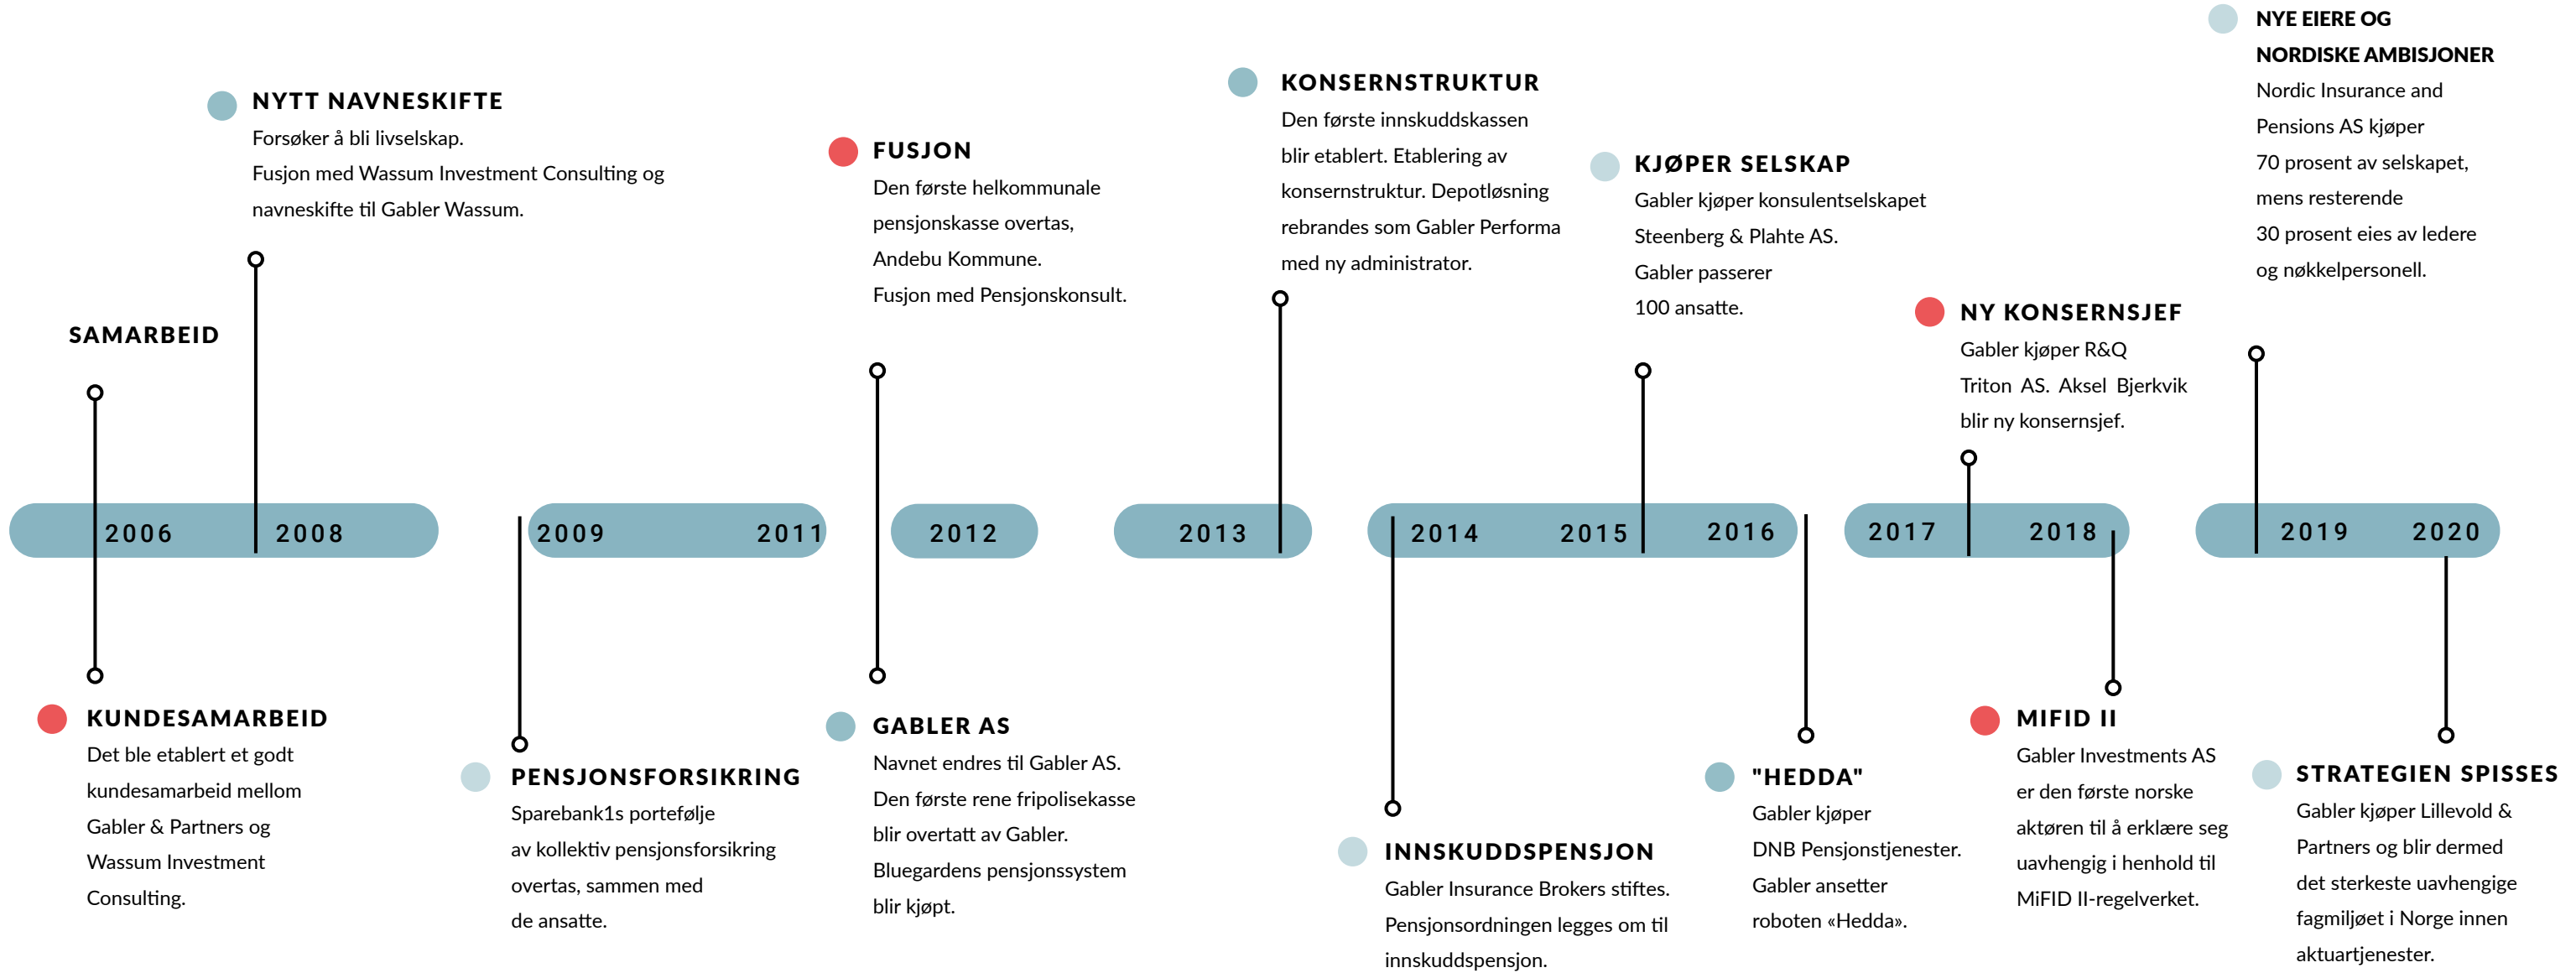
NYE EIERE OG NORDISKE AMBISJONER
Nordic Insurance and Pensions AS kjøper 70 prosent av selskapet, mens resterende 30 prosent eies av ledere og nøkkelpersonell.

NYTT NAVNESKIFTE
Forsøker å bli livselskap.
Fusjon med Wassum Investment Consulting og navneskifte til Gabler Wassum.

KONSERNSTRUKTUR
Den første innskuddskassen blir etablert. Etablering av konsernstruktur. Depotløsning rebrandes som Gabler Performa med ny administrator.

FUSJON
Den første helkommunale pensjonskasse overtas, Andebu Kommune.
Fusjon med Pensjonskonsult.

KJØPER SELSKAP
Gabler kjøper konsulentselskapet Steenberg & Plahte AS.
Gabler passerer 100 ansatte.

SAMARBEID

NY KONSERNSJEF
Gabler kjøper R&Q Triton AS. Aksel Bjerkvik blir ny konsernsjef.

2006 2008 2009 2011 2012 2013 2014 2015 2016 2017 2018 2019 2020

KUNDESAMARBEID
Det ble etablert et godt kundesamarbeid mellom Gabler & Partners og Wassum Investment Consulting.

PENSJONSFORSIKRING
Sparebank1s portefølje av kollektiv pensjonsforsikring overtas, sammen med de ansatte.

GABLER AS
Navnet endres til Gabler AS.
Den første rene fripolisekasse blir overtatt av Gabler.
Bluegardens pensjonssystem blir kjøpt.

INNSKUDDSPENSJON
Gabler Insurance Brokers stiftes.
Pensjonsordningen legges om til innskuddspensjon.

"HEDDA"
Gabler kjøper DNB Pensjonstjenester.
Gabler ansetter roboten «Hedda».

MIFID II
Gabler Investments AS er den første norske aktøren til å erklære seg uavhengig i henhold til MiFID II-regelverket.

STRATEGIEN SPISSES
Gabler kjøper Lillevold & Partners og blir dermed det sterkeste uavhengige fagmiljøet i Norge innen aktuartjenester.